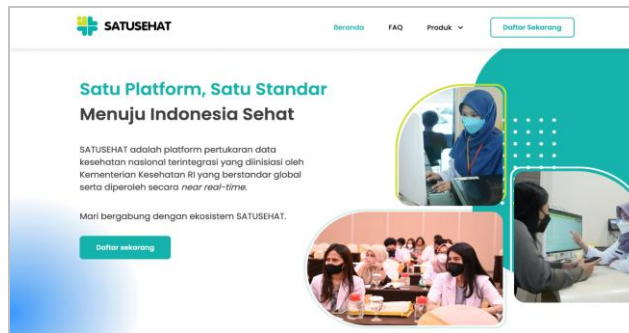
SATUSEHAT

Beranda FAQ Produk Daftar Sekarang

Satu Platform, Satu Standar
Menuju Indonesia Sehat

SATUSEHAT adalah platform pertukaran data kesehatan nasional terintegrasi yang diinisiasi oleh Kementerian Kesehatan RI yang berstandar global serta diperoleh secara near real-time.

Mari bergabung dengan ekosistem SATUSEHAT.

Daftar sekarang